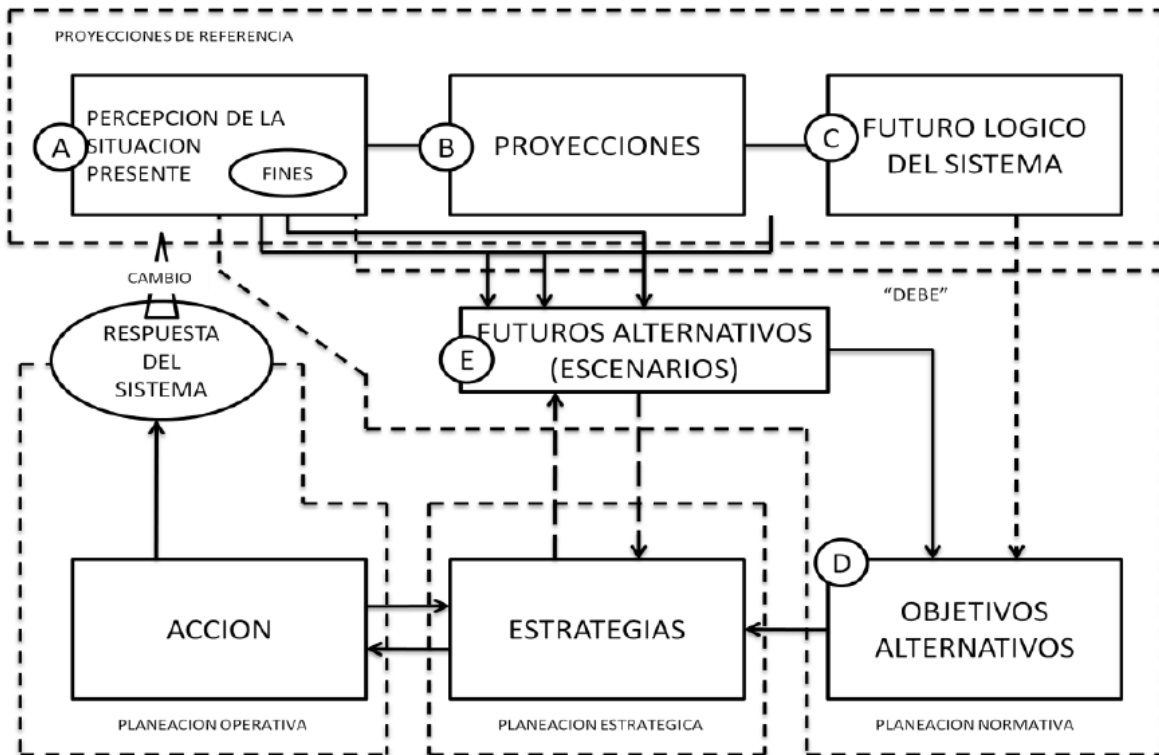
PROYECCIONES DE REFERENCIA

A PERCEPCION DE LA SITUACION PRESENTE

FINES

B PROYECCIONES

C FUTURO LOGICO DEL SISTEMA

CAMBIO

RESPUESTA DEL SISTEMA

"DEBE"

E FUTUROS ALTERNATIVOS (ESCENARIOS)

D

ACCION

ESTRATEGIAS

OBJETIVOS ALTERNATIVOS

PLANEACION OPERATIVA

PLANEACION ESTRATEGICA

PLANEACION NORMATIVA